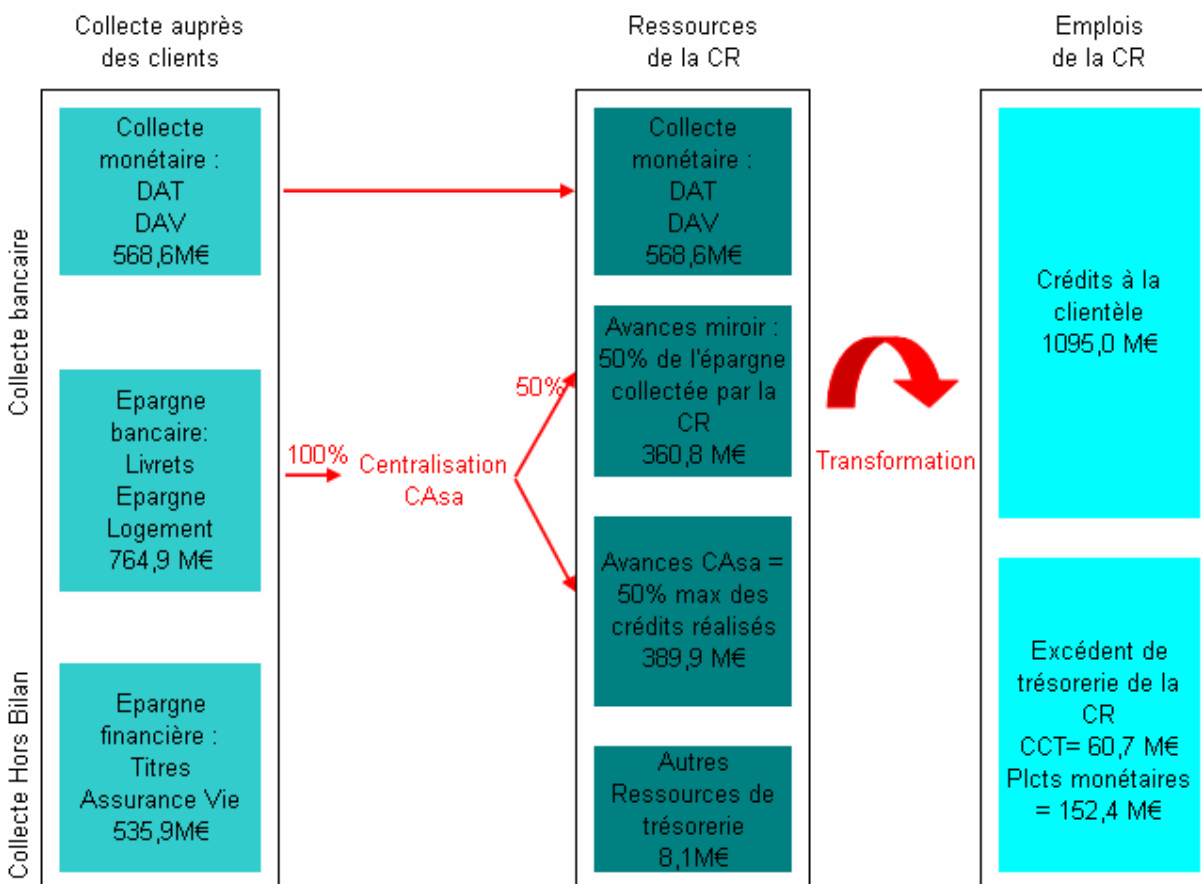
Collecte auprès des clients

Ressources de la CR

Emplois de la CR

Collecte bancaire

Collecte monétaire : DAT DAV 568,6M€

Epargne bancaire: Livrets Epargne Logement 764,9 M€

Collecte Hors Bilan

Epargne financière : Titres Assurance Vie 535,9M€

100%

Centralisation CAsa

50%

Collecte monétaire : DAT DAV 568,6M€

Avances miroir : 50% de l'épargne collectée par la CR 360,8 M€

Avances CAsa = 50% max des crédits réalisés 389,9 M€

Autres Ressources de trésorerie 8,1M€

Transformation

Crédits à la clientèle 1095,0 M€

Excédent de trésorerie de la CR CCT= 60,7 M€ Plcts monétaires = 152,4 M€